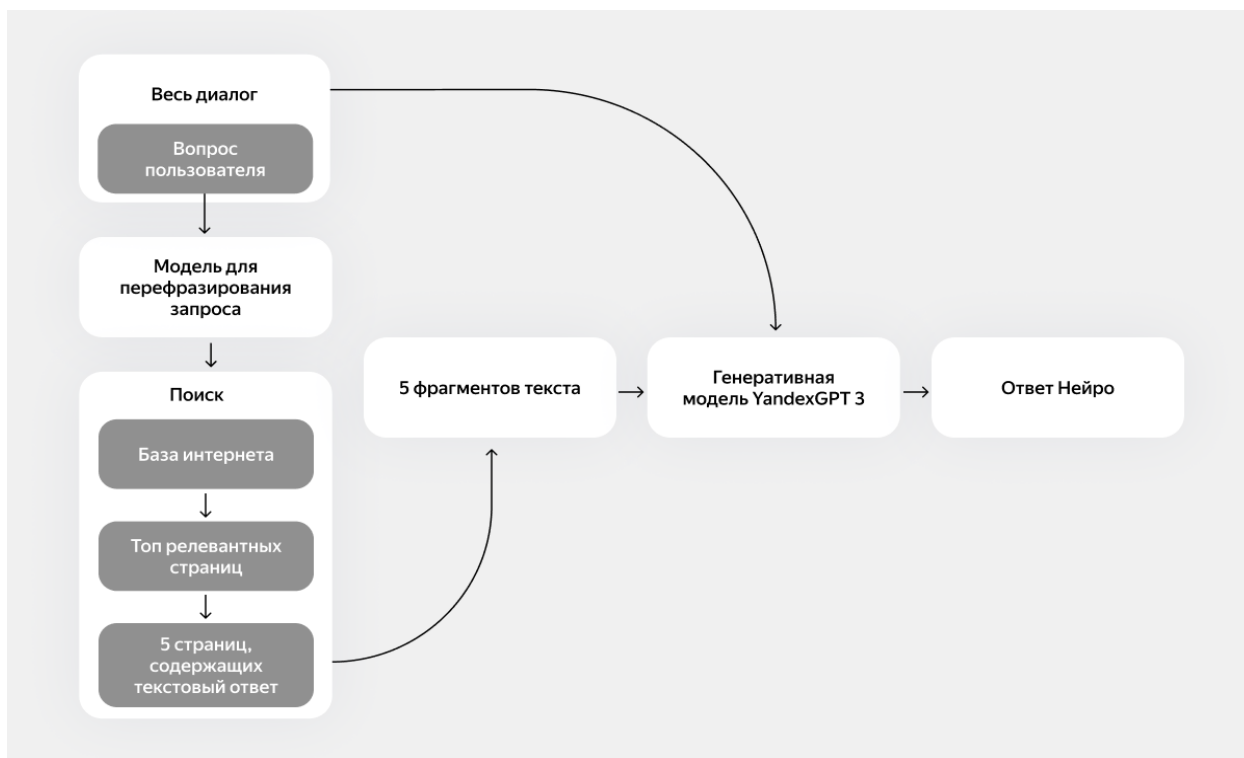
Весь диалог

Вопрос пользователя

Модель для перефразирования запроса

Поиск

База интернета

Топ релевантных страниц

5 страниц, содержащих текстовый ответ

5 фрагментов текста

Генеративная модель YandexGPT 3

Ответ Нейро